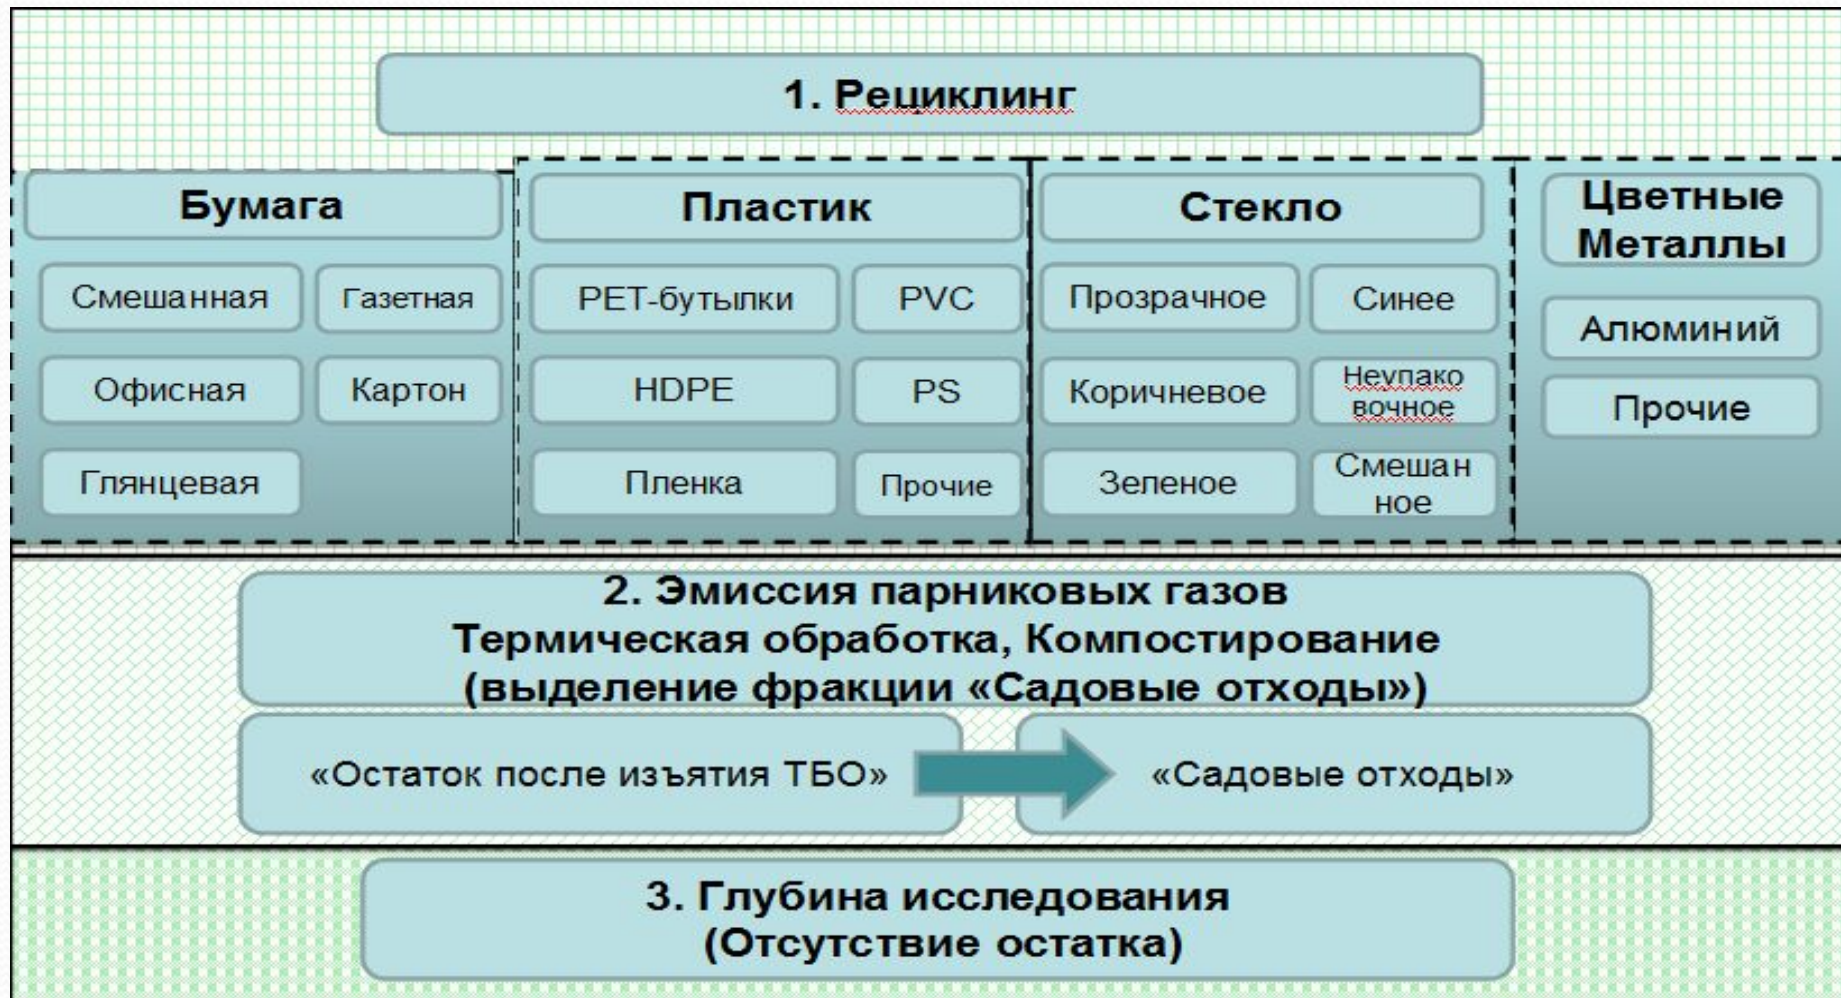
1. Рециклинг

Бумага

Смешанная

Газетная

Офисная

Картон

Глянцевая

Пластик

PET-бутылки

PVC

HDPE

PS

Пленка

Прочие

Стекло

Прозрачное

Синее

Коричневое

Неупако вочное

Зеленое

Смешан ное

Цветные Металлы

Алюминий

Прочие

2. Эмиссия парниковых газов
Термическая обработка, Компостирование
(выделение фракции «Садовые отходы»)

«Остаток после изъятия ТБО»

«Садовые отходы»

3. Глубина исследования
(Отсутствие остатка)